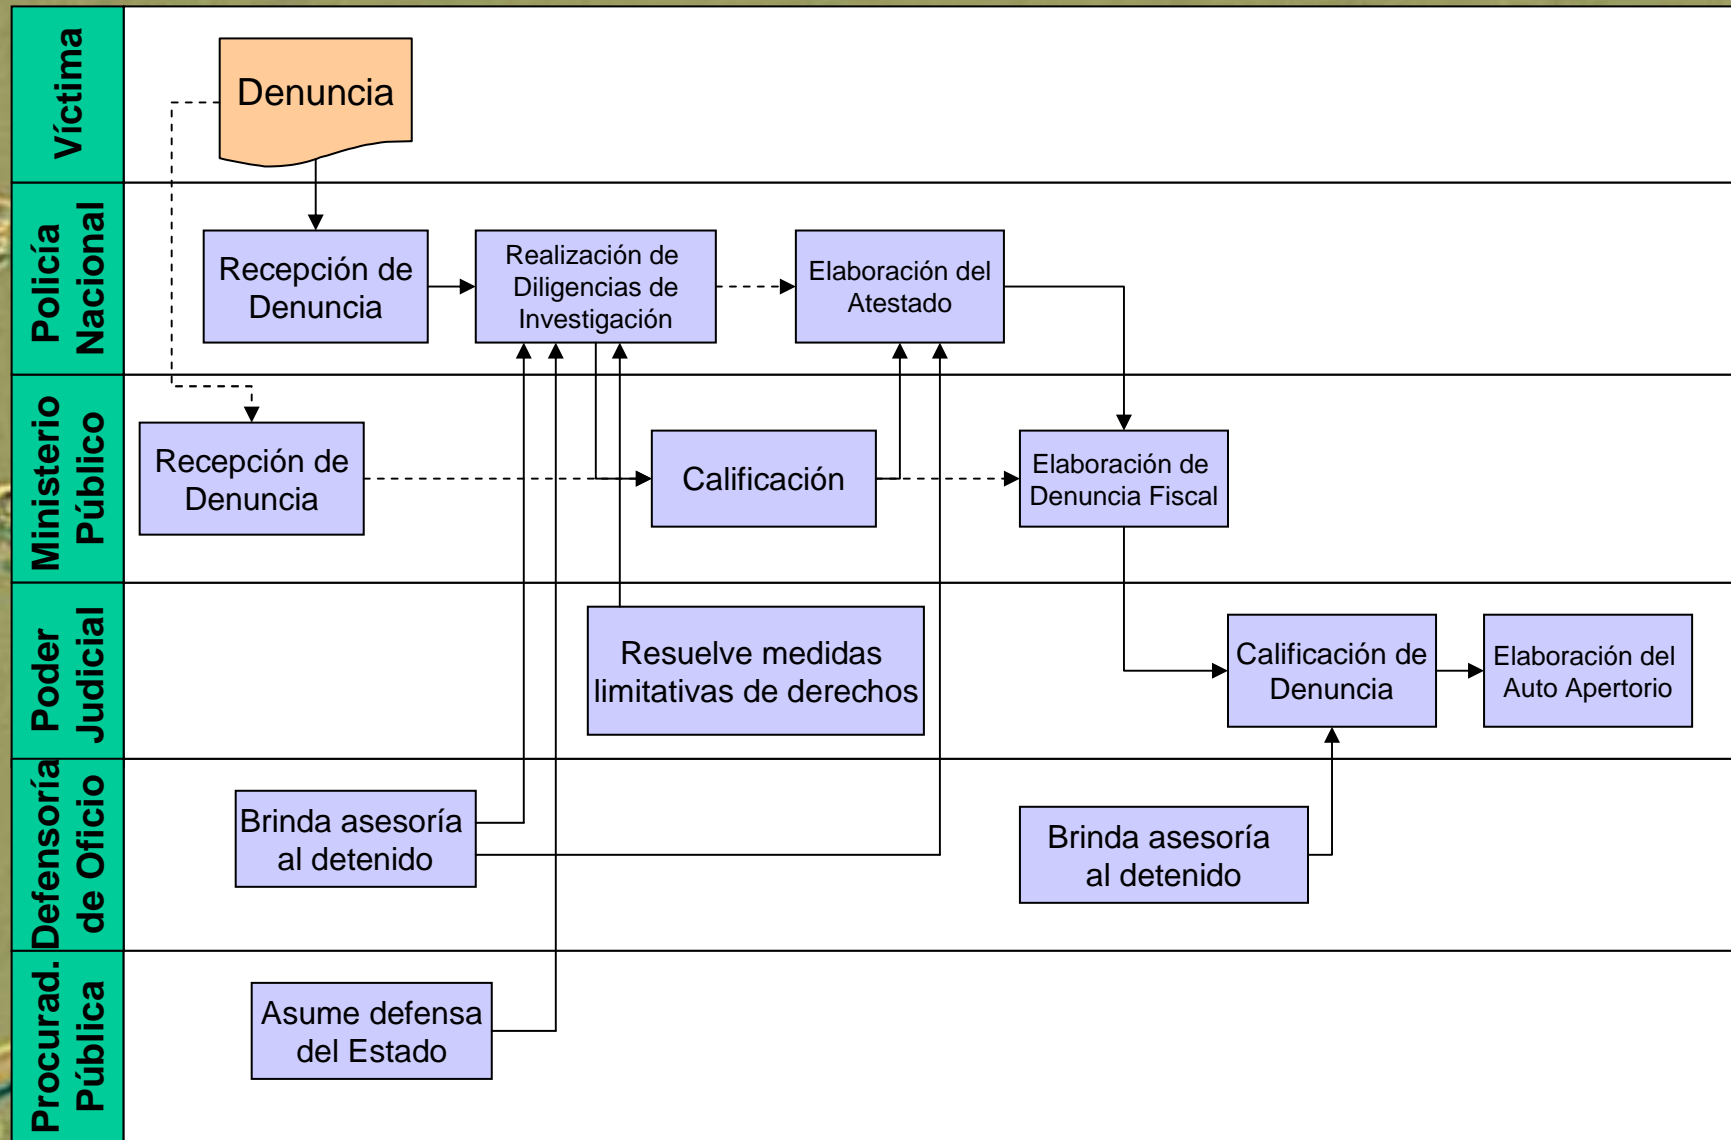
Víctima

Denuncia

Policía Nacional

Recepción de Denuncia

Realización de Diligencias de Investigación

Elaboración del Atestado

Ministerio Público

Recepción de Denuncia

Calificación

Elaboración de Denuncia Fiscal

Poder Judicial

Resuelve medidas limitativas de derechos

Calificación de Denuncia

Elaboración del Auto Apertorio

Defensoría de Oficio

Brinda asesoría al detenido

Brinda asesoría al detenido

Procurad. Pública

Asume defensa del Estado